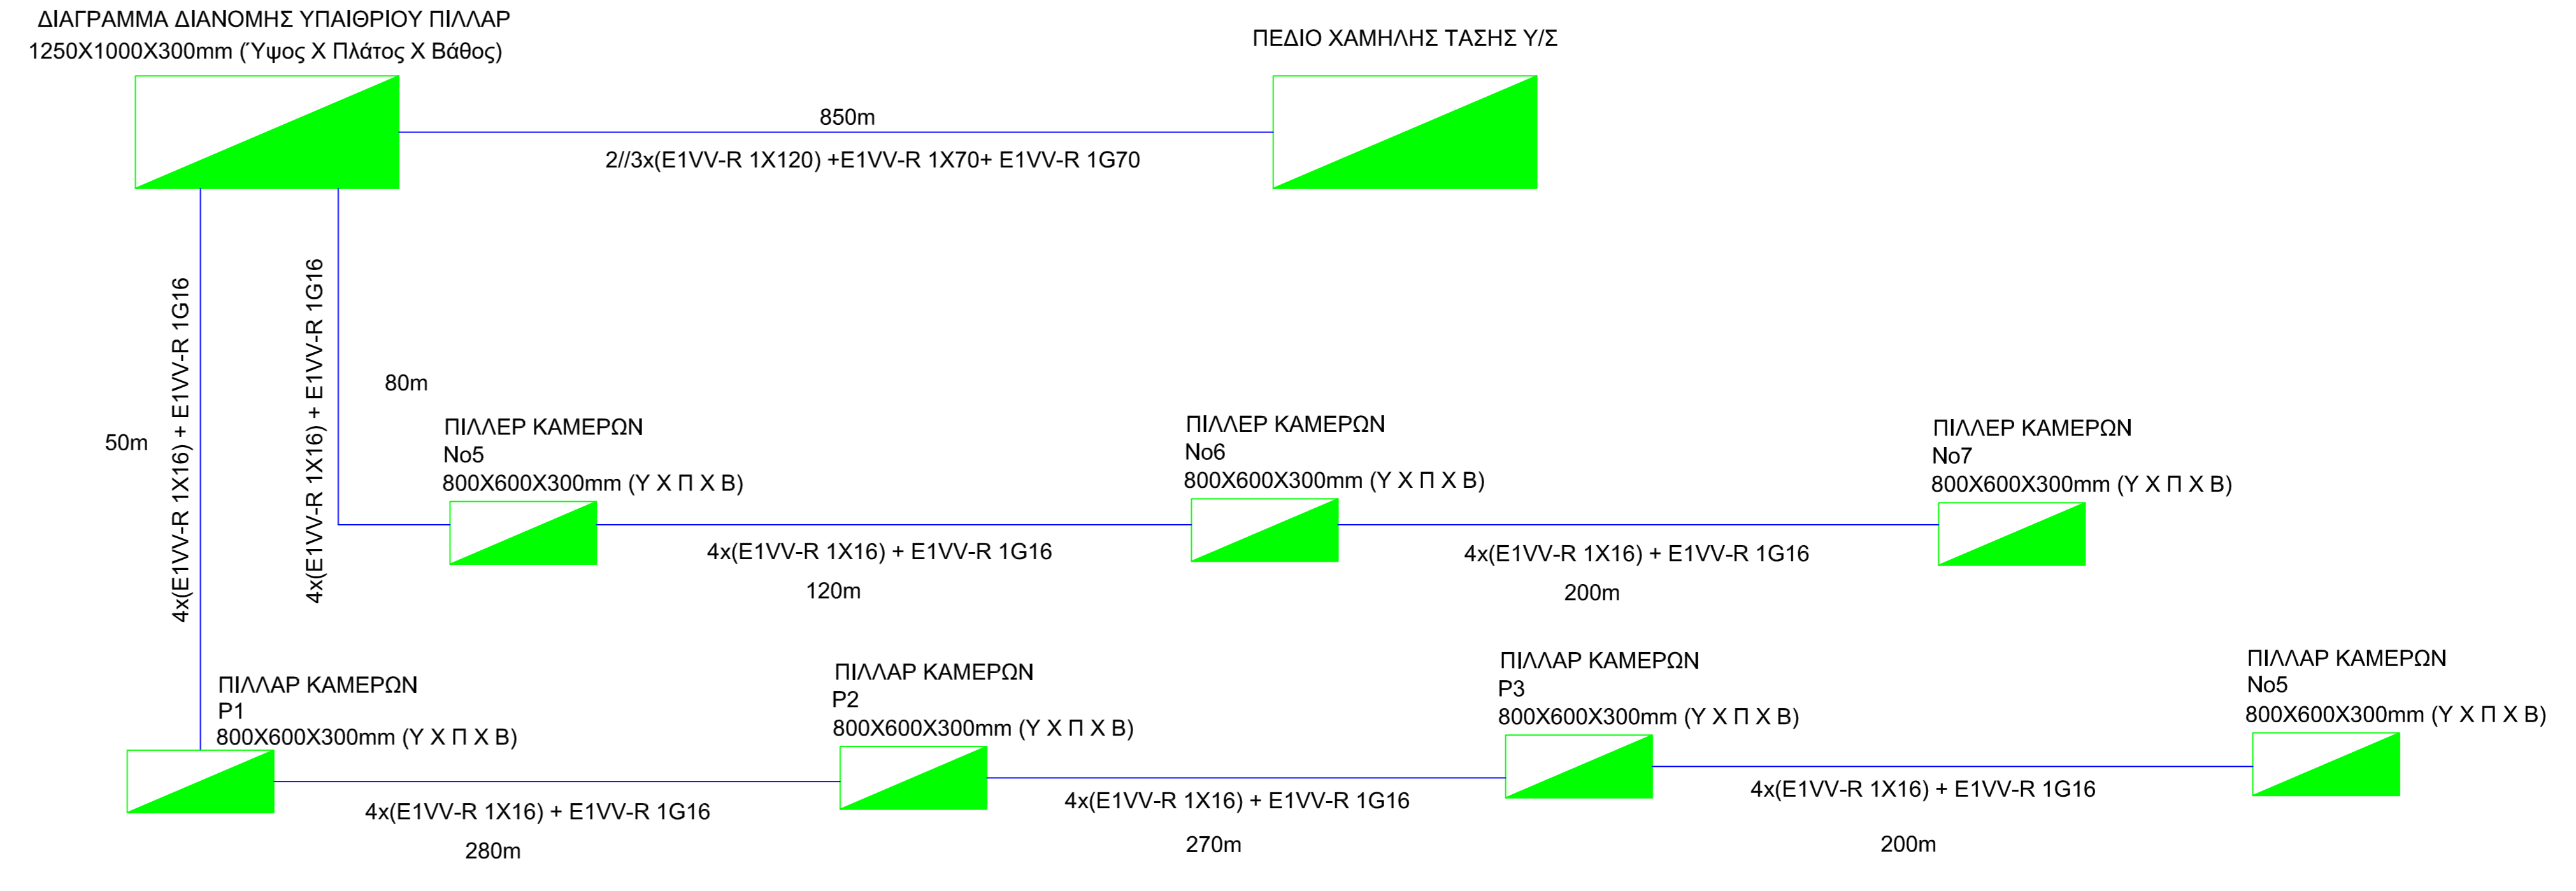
ΔΙΑΓΡΑΜΜΑ ΔΙΑΝΟΜΗΣ ΥΠΑΙΘΡΙΟΥ ΠΙΛΛΑΡ
1250X1000X300mm (Ύψος Χ Πλάτος Χ Βάθος)

ΠΕΔΙΟ ΧΑΜΗΛΗΣ ΤΑΣΗΣ Υ/Σ

850m

2//3x(E1VV-R 1X120) +E1VV-R 1X70+ E1VV-R 1G70

50m

4x(E1VV-R 1X16) + E1VV-R 1G16

4x(E1VV-R 1X16) + E1VV-R 1G16

80m

ΠΙΛΛΕΡ ΚΑΜΕΡΩΝ
No5
800X600X300mm (Υ Χ Π Χ Β)

ΠΙΛΛΕΡ ΚΑΜΕΡΩΝ
No6
800X600X300mm (Υ Χ Π Χ Β)

ΠΙΛΛΕΡ ΚΑΜΕΡΩΝ
No7
800X600X300mm (Υ Χ Π Χ Β)

4x(E1VV-R 1X16) + E1VV-R 1G16

120m

4x(E1VV-R 1X16) + E1VV-R 1G16

200m

ΠΙΛΛΑΡ ΚΑΜΕΡΩΝ
P1
800X600X300mm (Υ Χ Π Χ Β)

ΠΙΛΛΑΡ ΚΑΜΕΡΩΝ
P2
800X600X300mm (Υ Χ Π Χ Β)

ΠΙΛΛΑΡ ΚΑΜΕΡΩΝ
P3
800X600X300mm (Υ Χ Π Χ Β)

ΠΙΛΛΑΡ ΚΑΜΕΡΩΝ
No5
800X600X300mm (Υ Χ Π Χ Β)

4x(E1VV-R 1X16) + E1VV-R 1G16

280m

4x(E1VV-R 1X16) + E1VV-R 1G16

270m

4x(E1VV-R 1X16) + E1VV-R 1G16

200m